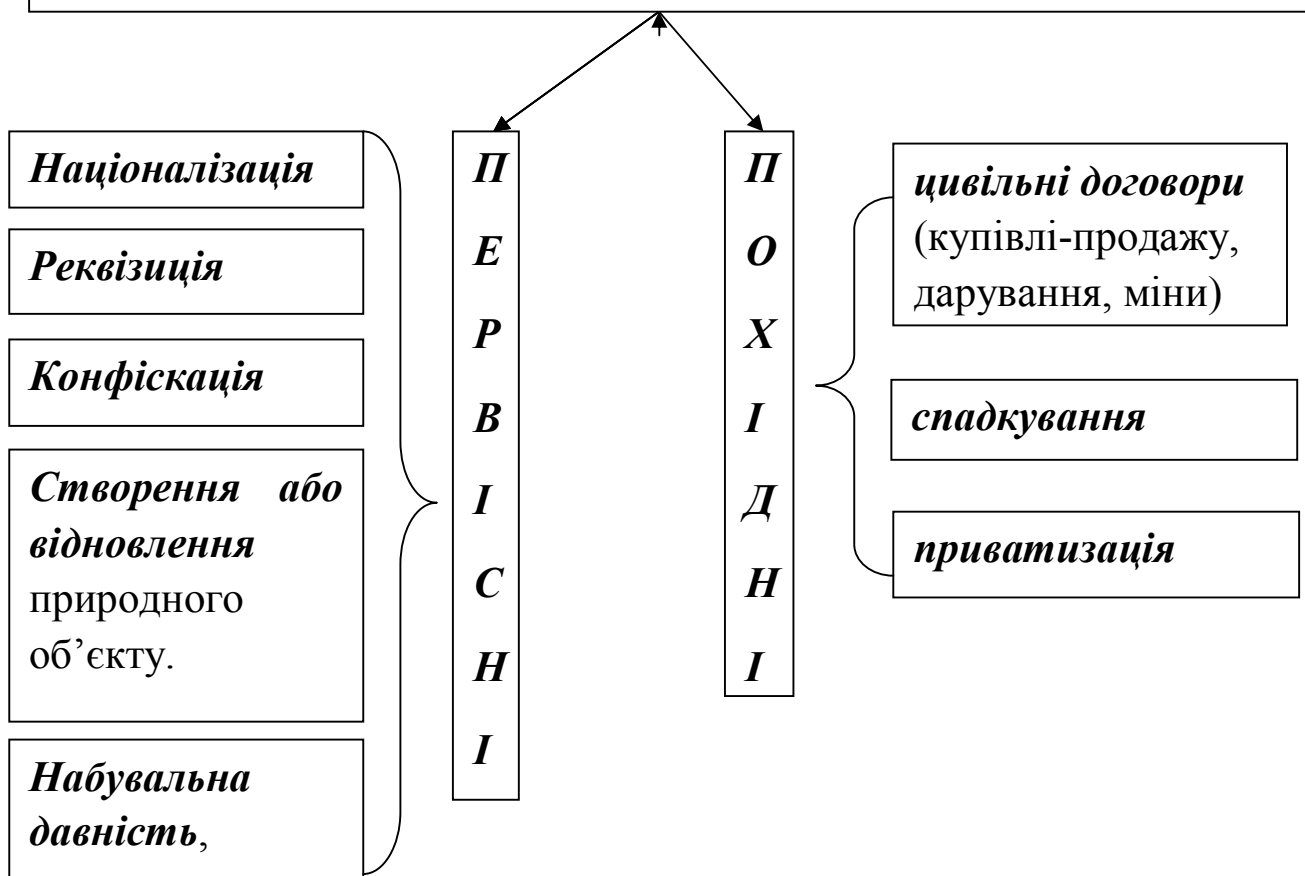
Націоналізація

Реквізиція

Конфіскація

Створення або відновлення природного об'єкту.

Набувальна давність,

П
Е
Р
В
І
С
Н
І

П
О
Х
І
Д
Н
І

цивільні договори (купівлі-продажу, дарування, міни)

спадкування

приватизація